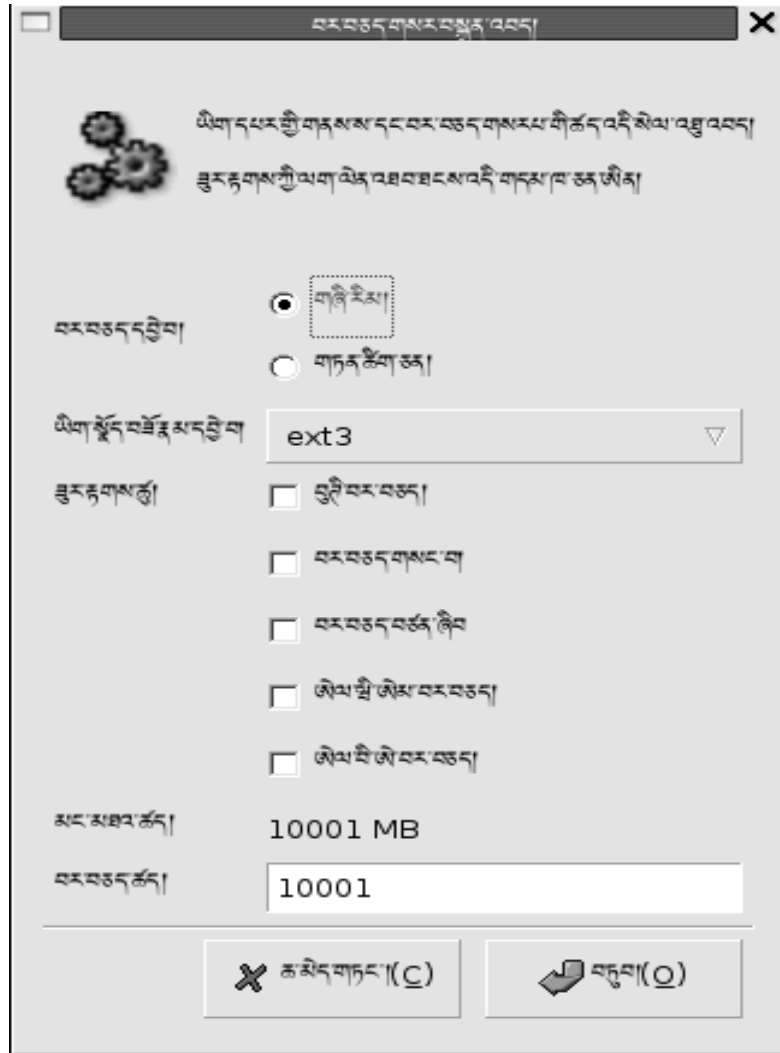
བར་བཅད་གསར་བསྐྲུན་འབད། ×

ཡིག་དཔར་གྱི་གནས་སྡུད་དང་བར་བཅད་གསར་པ་གི་ཚད་འདི་སེལ་འཐུ་འབད།
ཟུར་རྟགས་ཀྱི་ལག་ལེན་འཐབ་ཐངས་འདི་གདམ་ཁ་ཅན་ཨིན།

བར་བཅད་དབྱེ་བ། གཞི་རིམ།
གཏན་ཚིག་ཅན།

ཡིག་སྣོད་བཀོད་རིམ་དབྱེ་བ། ext3

ཟུར་རྟགས་ཚུ། བུཊི་བར་བཅད།
བར་བཅད་གསང་བ།
བར་བཅད་བཙན་ཤེད།
ཤོག་སྦྱི་ཤོག་བར་བཅད།
ཤོག་སྦྱི་ཤོག་བར་བཅད།

མང་མཐའ་ཚད། 10001 MB

བར་བཅད་ཚད། 10001

ཆ་མེད་གཏང་།(C) ལྟུག།(O)